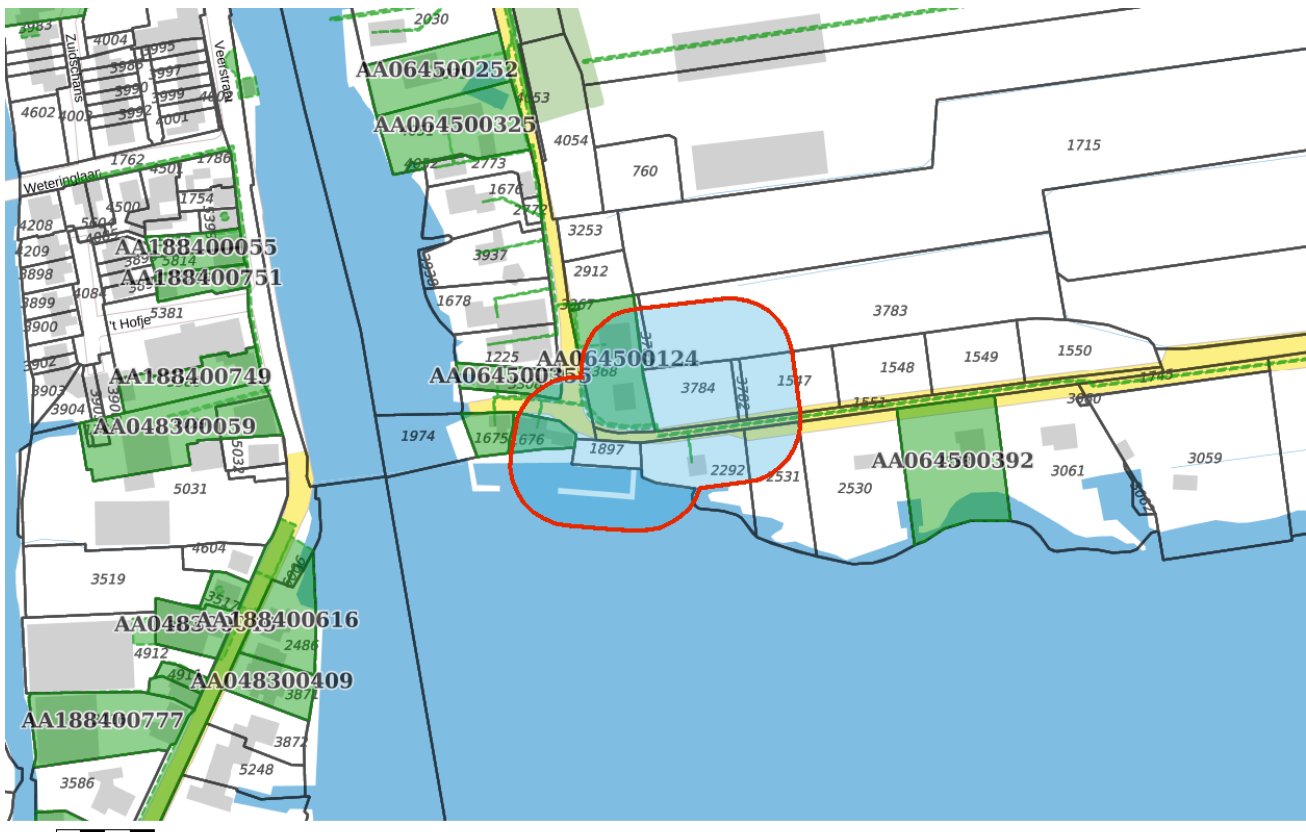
3983
4004
Zuidschans
3995
Veerstraat
2030
AA064500252
3986
3997
3990
3999
4000
4602
4003
3992
4001
4053
AA064500325
4054
760
1715
1762
1786
4052
2773
4501
Weteringlaan
1754
1676
4500
2772
4208
5504
4005
3253
AA188400055
4209
3937
5814
2912
3898
AA188400751
4084
1678
3267
3899
5381
3783
3900
't Hofje
AA064500124
1225
1548
1549
1550
3902
AA188400749
AA064500355
368
3784
1547
1745
3903
1551
3060
3904
AA048300059
1974
1675
1676
1897
AA064500392
3061
3059
2292
2531
2530
5031
4604
3519
AA048300 AA188400616
2486
4912
AA048300409
3871
AA188400777
3872
5248
3586